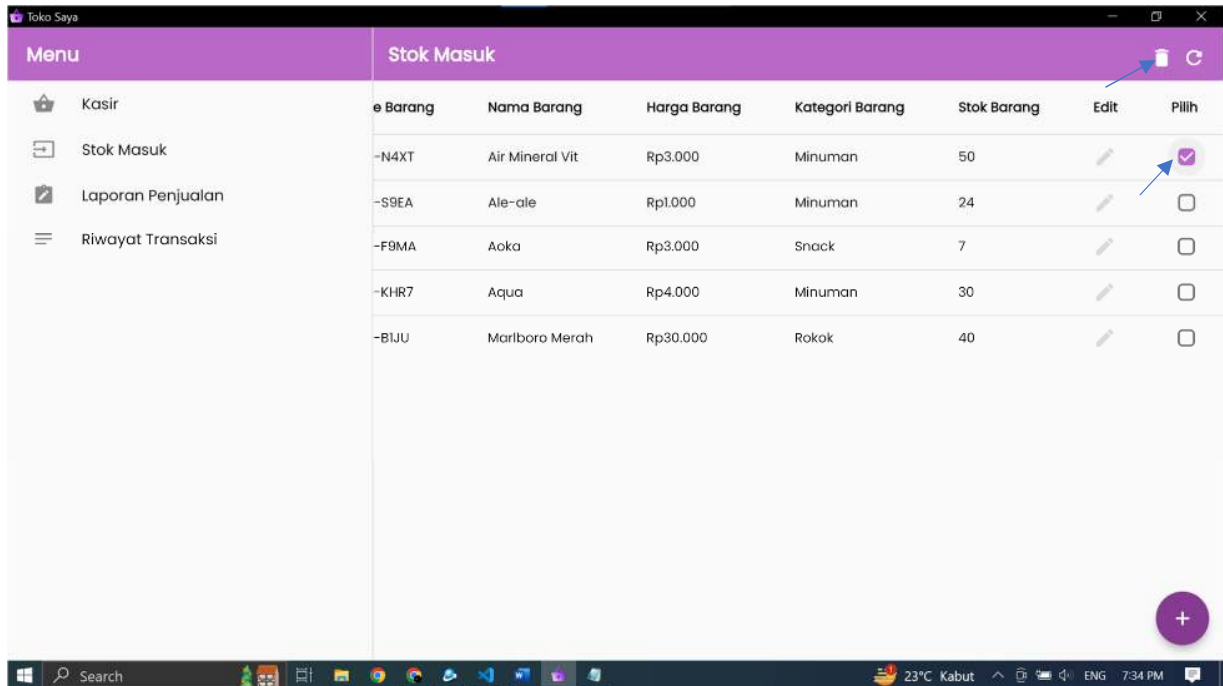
Toko Saya

Menu

Kasir

Stok Masuk

Laporan Penjualan

Riwayat Transaksi

Stok Masuk

| e Barang | Nama Barang | Harga Barang | Kategori Barang | Stok Barang | Edit | Pilih |
|---|---|---|---|---|---|---|
| -N4XT | Air Mineral Vit | Rp3.000 | Minuman | 50 | | |
| -S9EA | Ale-ale | Rp1.000 | Minuman | 24 | | |
| -F9MA | Aoka | Rp3.000 | Snack | 7 | | |
| -KHR7 | Aqua | Rp4.000 | Minuman | 30 | | |
| -BIJU | Marlboro Merah | Rp30.000 | Rokok | 40 | | |

+

Search

23°C Kabut ENG 7:34 PM